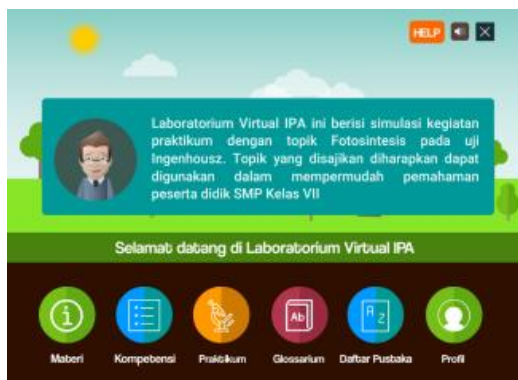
HELP

Laboratorium Virtual IPA ini berisi simulasi kegiatan praktikum dengan topik Fotosintesis pada uji Ingenhousz. Topik yang disajikan diharapkan dapat digunakan dalam mempermudah pemahaman peserta didik SMP Kelas VII

Selamat datang di Laboratorium Virtual IPA

Materi Kompetensi Praktikum Glossarium Daftar Pustaka Profil